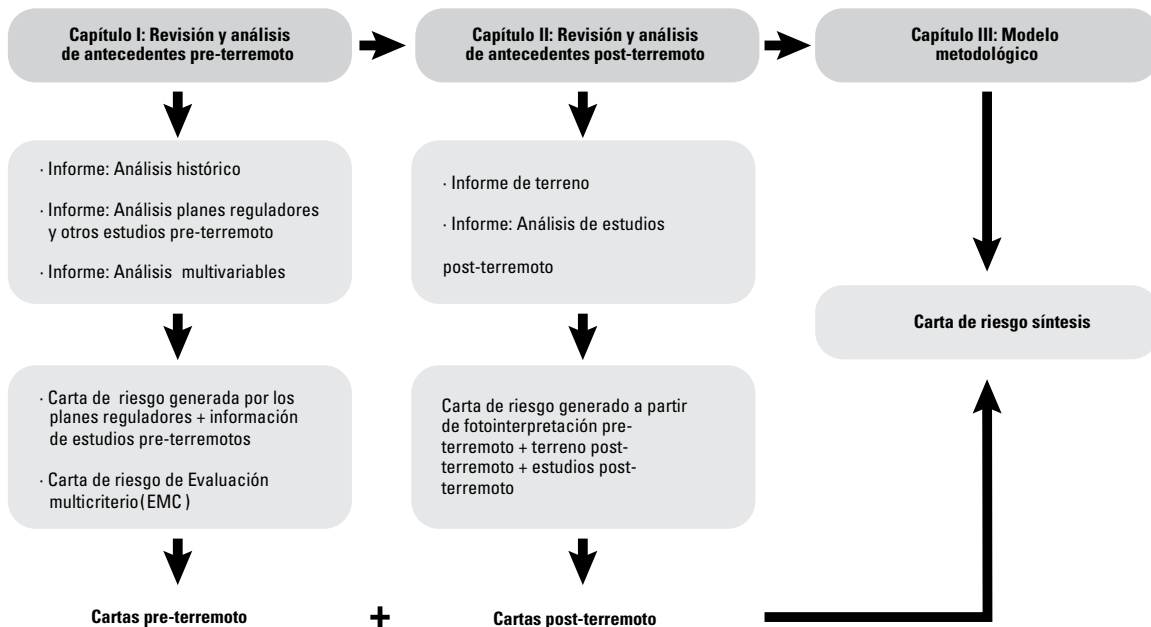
Capítulo I: Revisión y análisis de antecedentes pre-terremoto

Capítulo II: Revisión y análisis de antecedentes post-terremoto

Capítulo III: Modelo metodológico

· Informe: Análisis histórico

· Informe: Análisis planes reguladores y otros estudios pre-terremoto

· Informe: Análisis multivariables

· Informe de terreno

· Informe: Análisis de estudios

post-terremoto

Carta de riesgo síntesis

· Carta de riesgo generada por los planes reguladores + información de estudios pre-terremotos

· Carta de riesgo de Evaluación multicriterio (EMC)

Carta de riesgo generado a partir de fotointerpretación pre-terremoto + terreno post-terremoto + estudios post-terremoto

Cartas pre-terremoto

+

Cartas post-terremoto